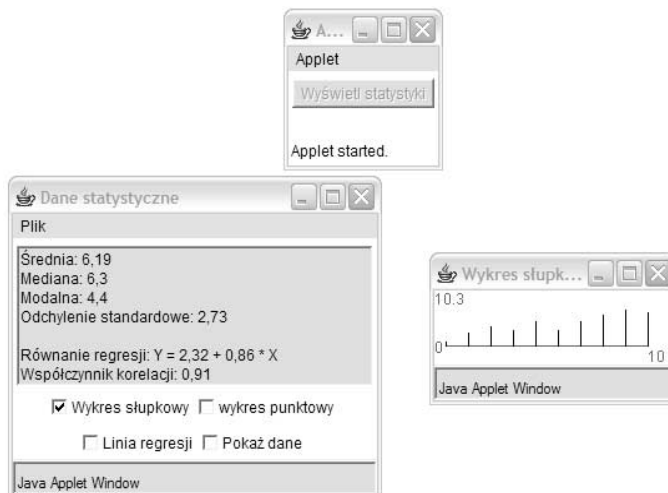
A...

Applet

Wyświetl statystyki

Applet started.

Dane statystyczne

Plik

Średnia: 6,19
Mediana: 6,3
Modalna: 4,4
Odchylenie standardowe: 2,73

Równanie regresji: Y = 2,32 + 0,86 * X
Współczynnik korelacji: 0,91

☑ Wykres słupkowy ☐ wykres punktowy

☐ Linia regresji ☐ Pokaż dane

Java Applet Window

Wykres słupk...

10.3

0

10

Java Applet Window